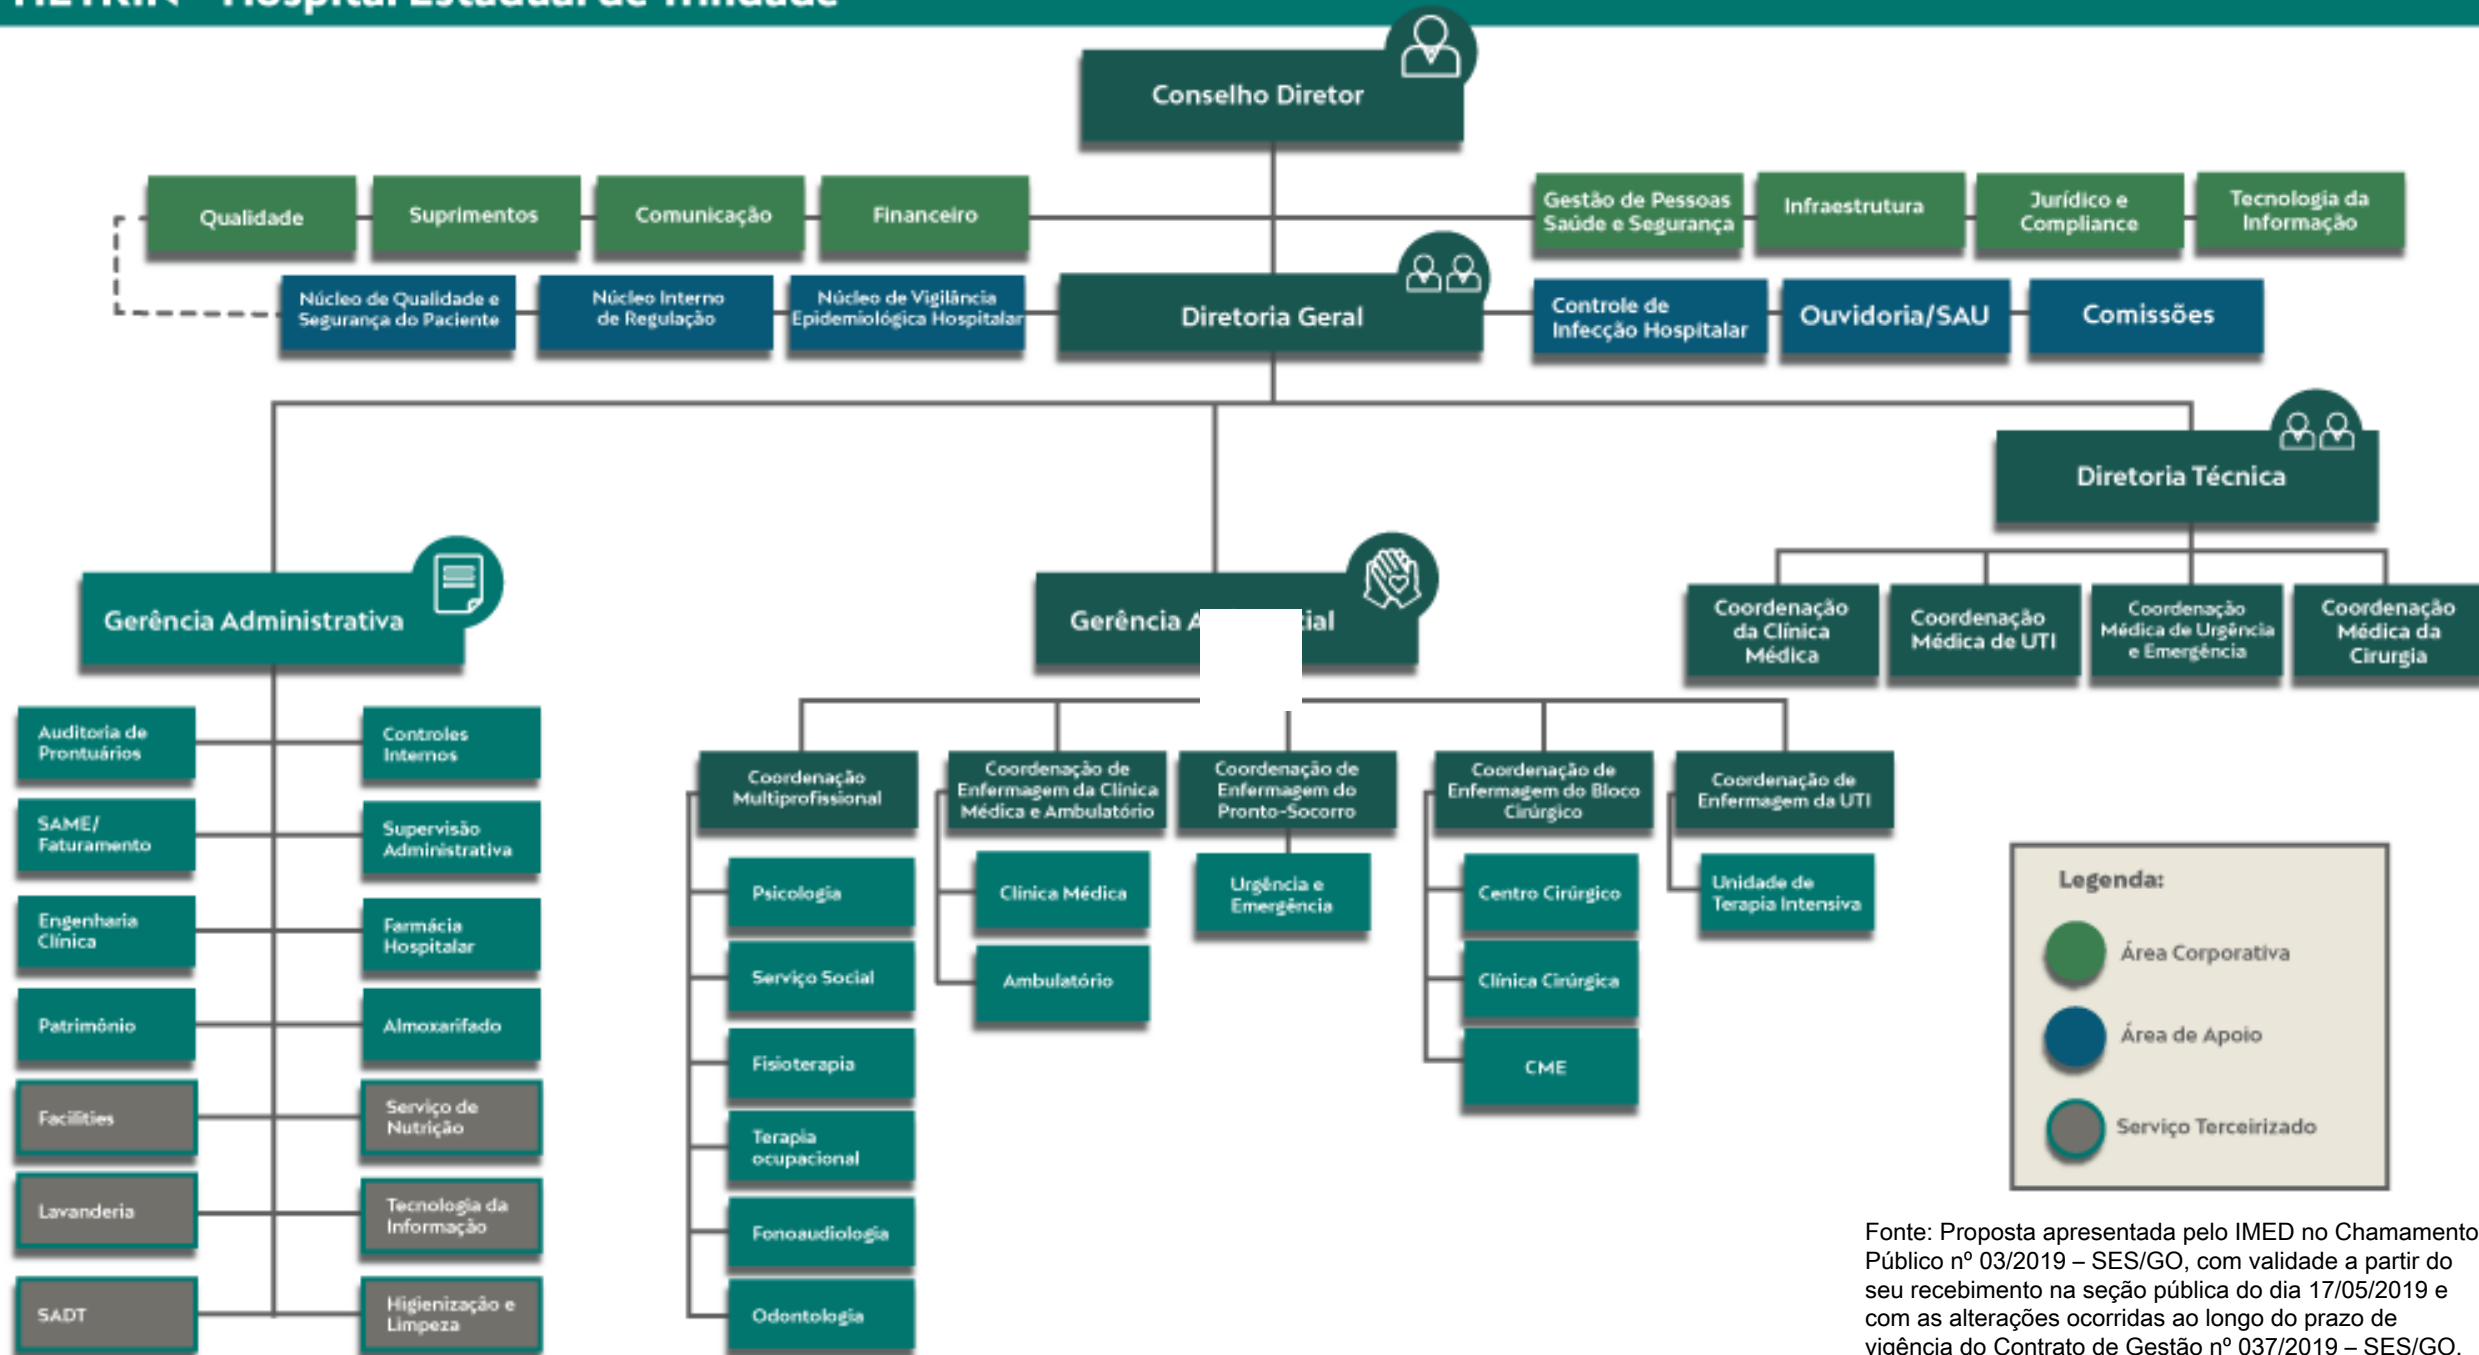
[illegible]

Conselho Diretor

Qualidade

Suprimentos

Comunicação

Financeiro

Gestão de Pessoas Saúde e Segurança

Infraestrutura

Jurídico e Compliance

Tecnologia da Informação

Núcleo de Qualidade e Segurança do Paciente

Núcleo Interno de Regulação

Núcleo de Vigilância Epidemiológica Hospitalar

Diretoria Geral

Controle de Infecção Hospitalar

Ouvidoria/SAU

Comissões

Diretoria Técnica

Gerência Administrativa

Gerência A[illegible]ial

Coordenação da Clínica Médica

Coordenação Médica de UTI

Coordenação Médica de Urgência e Emergência

Coordenação Médica da Cirurgia

Auditoria de Prontuários

Controles Internos

SAME/ Faturamento

Supervisão Administrativa

Engenharia Clínica

Farmácia Hospitalar

Patrimônio

Almoxarifado

Facilities

Serviço de Nutrição

Lavanderia

Tecnologia da Informação

SADT

Higienização e Limpeza

Coordenação Multiprofissional

Coordenação de Enfermagem da Clínica Médica e Ambulatório

Coordenação de Enfermagem do Pronto-Socorro

Coordenação de Enfermagem do Bloco Cirúrgico

Coordenação de Enfermagem da UTI

Psicologia

Serviço Social

Fisioterapia

Terapia ocupacional

Fonoaudiologia

Odontologia

Clínica Médica

Ambulatório

Urgência e Emergência

Centro Cirúrgico

Clínica Cirúrgica

CME

Unidade de Terapia Intensiva

Legenda:

Área Corporativa

Área de Apoio

Serviço Terceirizado

Fonte: Proposta apresentada pelo IMED no Chamamento Público nº 03/2019 – SES/GO, com validade a partir do seu recebimento na seção pública do dia 17/05/2019 e com as alterações ocorridas ao longo do prazo de vigência do Contrato de Gestão nº 037/2019 – SES/GO.